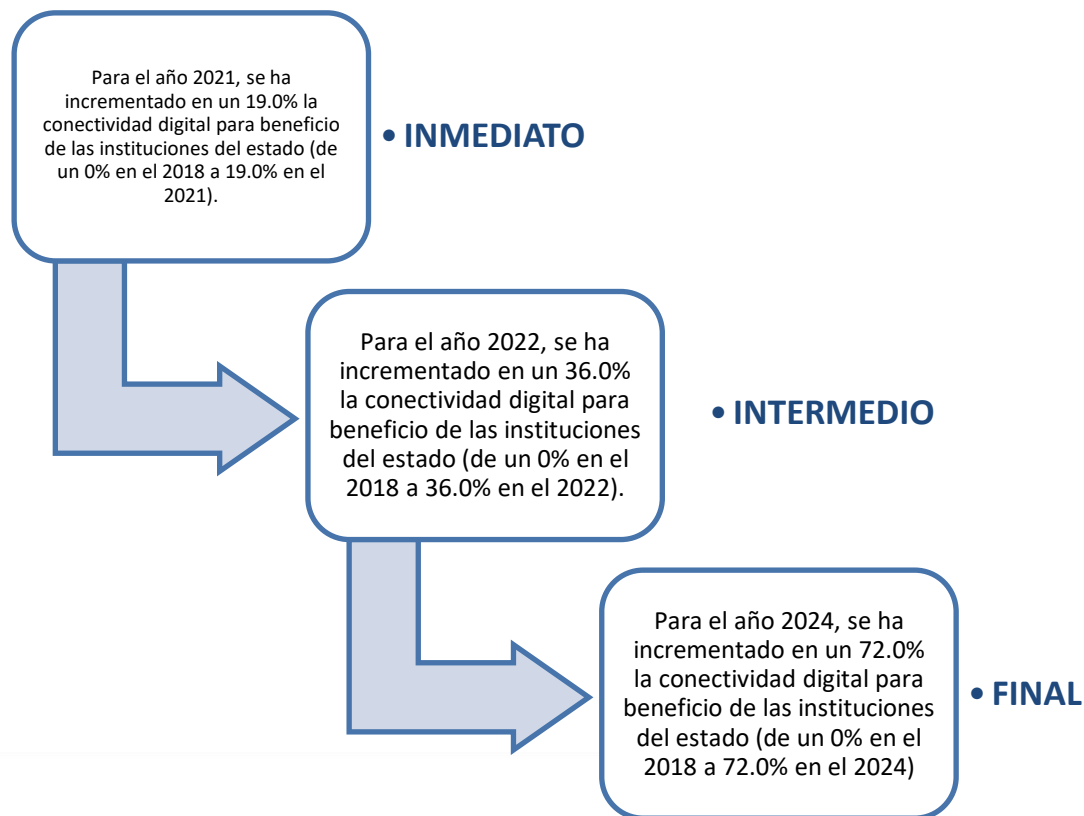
Para el año 2021, se ha incrementado en un 19.0% la conectividad digital para beneficio de las instituciones del estado (de un 0% en el 2018 a 19.0% en el 2021).

• INMEDIATO

Para el año 2022, se ha incrementado en un 36.0% la conectividad digital para beneficio de las instituciones del estado (de un 0% en el 2018 a 36.0% en el 2022).

• INTERMEDIO

Para el año 2024, se ha incrementado en un 72.0% la conectividad digital para beneficio de las instituciones del estado (de un 0% en el 2018 a 72.0% en el 2024)

• FINAL